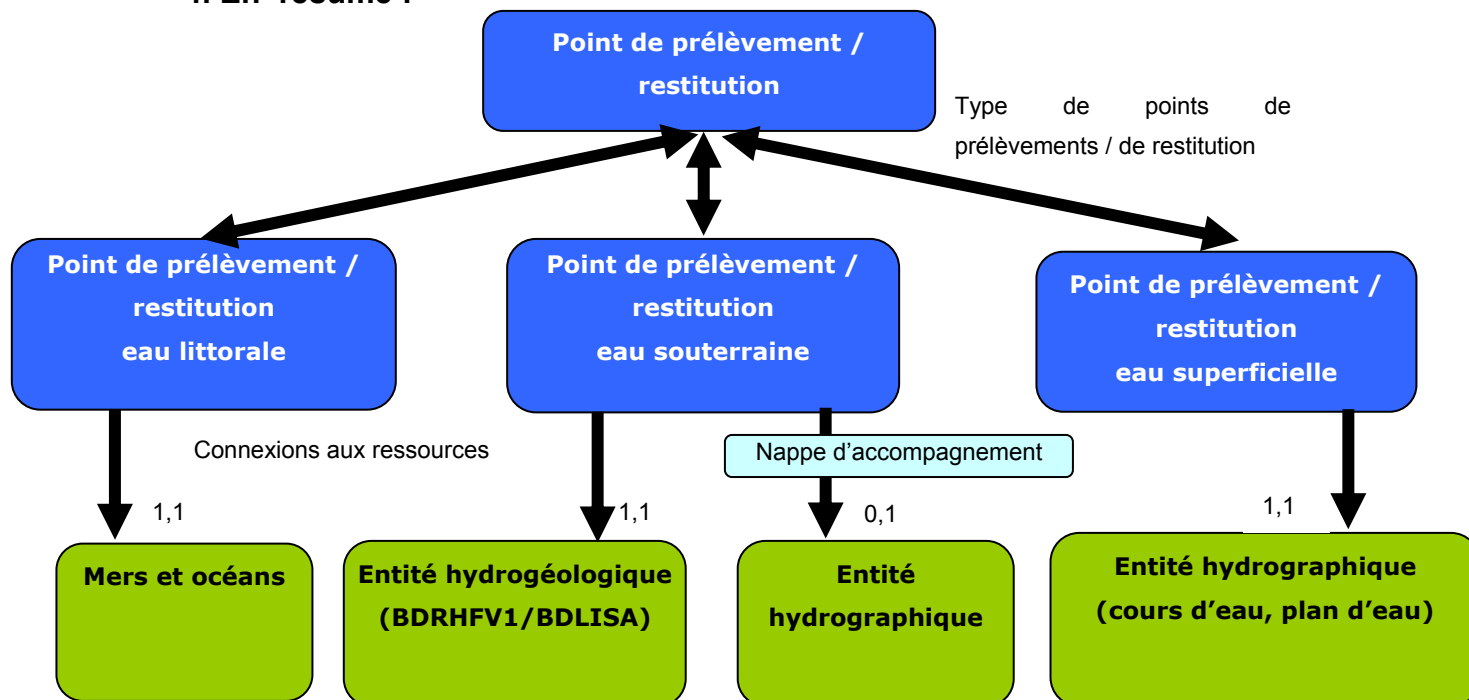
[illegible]

Point de prélèvement / restitution

Type de points de prélèvements / de restitution

Point de prélèvement / restitution eau littorale

Point de prélèvement / restitution eau souterraine

Point de prélèvement / restitution eau superficielle

Connexions aux ressources

Nappe d'accompagnement

1,1

1,1

0,1

1,1

Mers et océans

Entité hydrogéologique (BDRHFV1/BDLISA)

Entité hydrographique

Entité hydrographique (cours d'eau, plan d'eau)